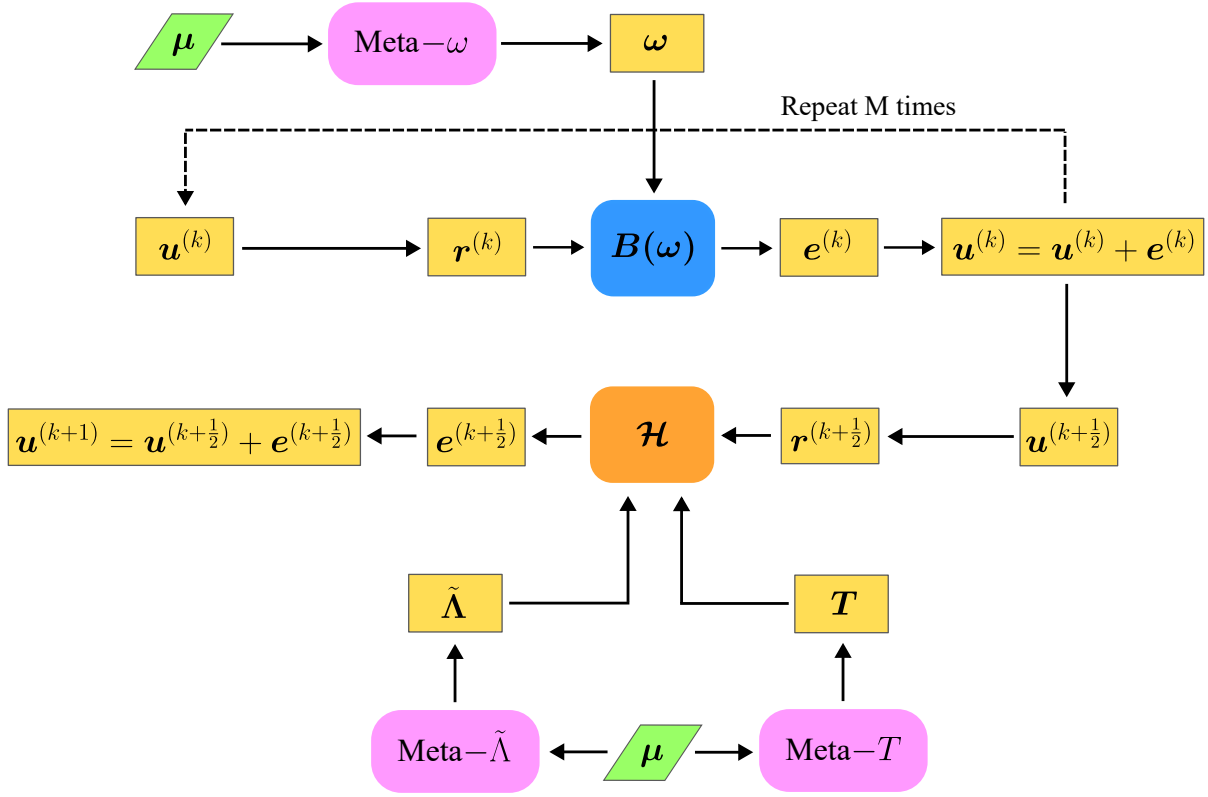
$\boldsymbol{\mu}$

Meta$-\omega$

$\boldsymbol{\omega}$

Repeat M times

$\boldsymbol{u}^{(k)}$

$\boldsymbol{r}^{(k)}$

$\boldsymbol{B}(\boldsymbol{\omega})$

$\boldsymbol{e}^{(k)}$

$\boldsymbol{u}^{(k)} = \boldsymbol{u}^{(k)} + \boldsymbol{e}^{(k)}$

$\boldsymbol{u}^{(k+1)} = \boldsymbol{u}^{(k+\frac{1}{2})} + \boldsymbol{e}^{(k+\frac{1}{2})}$

$\boldsymbol{e}^{(k+\frac{1}{2})}$

$\boldsymbol{\mathcal{H}}$

$\boldsymbol{r}^{(k+\frac{1}{2})}$

$\boldsymbol{u}^{(k+\frac{1}{2})}$

$\tilde{\boldsymbol{\Lambda}}$

$\boldsymbol{T}$

Meta$-\tilde{\Lambda}$

$\boldsymbol{\mu}$

Meta$-T$